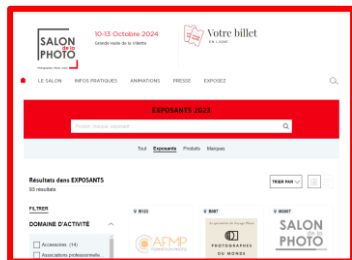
SALON de la PHOTO

10-13 Octobre 2024
Grande Halle de la Villette

Votre billet
EN LIGNE

LE SALON INFOS PRATIQUES ANIMATIONS PRESSE EXPOSEZ

EXPOSANTS 2023

Tout Exposants Produits Marques

Résultats dans EXPOSANTS
33 résultats

TRIER PAR

FILTRER

DOMAINE D'ACTIVITÉ

Accessoires (14)
Associations professionnelles

AFMP

PHOTOGRAPHES DU MONDE

SALON de la PHOTO